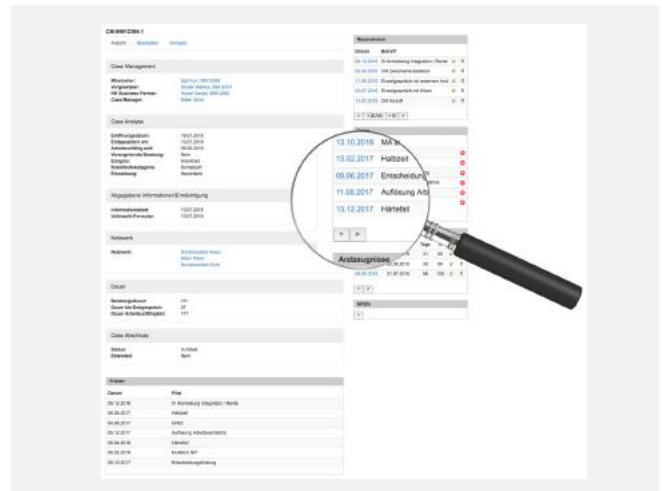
CM-99812384-1

Case Management

Case Analyse

Abgegebene Informationen/Ermächtigung

Netzwerk

Dauer

Case Abschluss

Fristen

| Datum | Frist |
|---|---|
| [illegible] | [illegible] |

10.10.2016 MA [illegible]
13.02.2017 Halbzeit
09.06.2017 Entscheidung
11.08.2017 Auflösung Arb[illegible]
13.12.2017 Härtefall

Arztzeugnisse